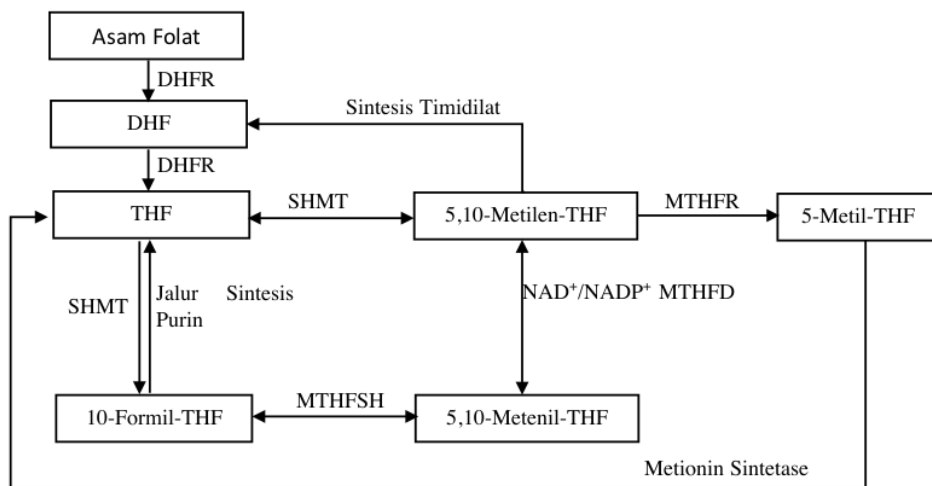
Asam Folat

DHFR

DHF

Sintesis Timidilat

DHFR

THF

SHMT

5,10-Metilen-THF

MTHFR

5-Metil-THF

SHMT

Jalur Purin

Sintesis

NAD$^+$/NADP$^+$ MTHFD

10-Formil-THF

MTHFSH

5,10-Metenil-THF

Metionin Sintetase